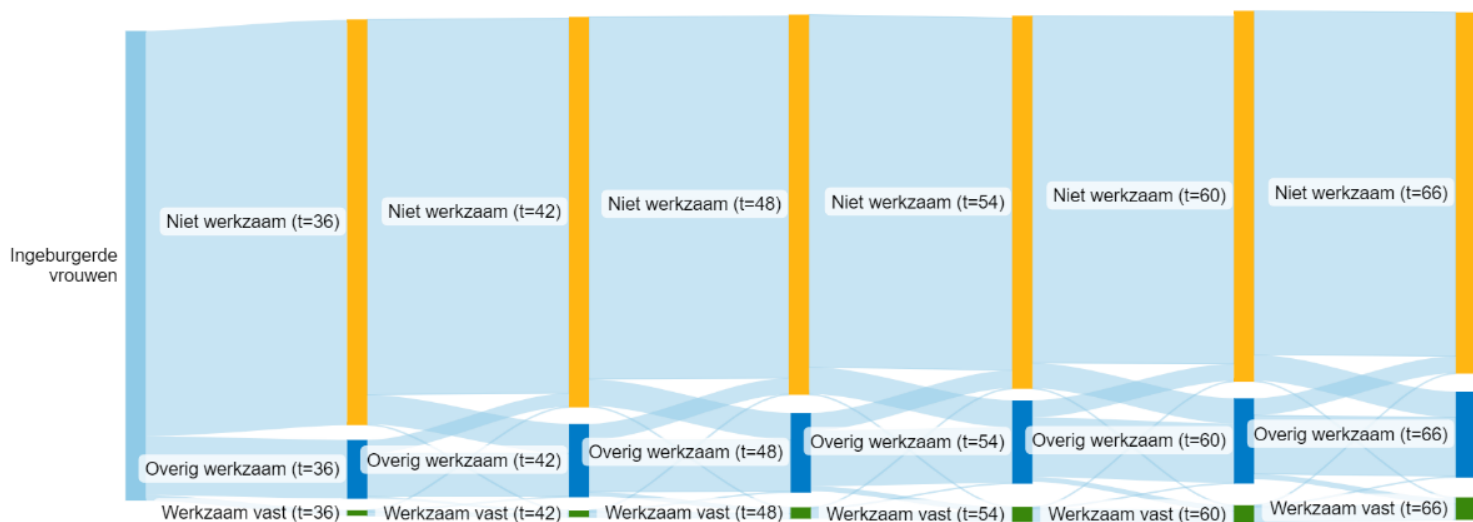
Ingeburgerde vrouwen

Niet werkzaam (t=36)
Overig werkzaam (t=36)
Werkzaam vast (t=36)

Niet werkzaam (t=42)
Overig werkzaam (t=42)
Werkzaam vast (t=42)

Niet werkzaam (t=48)
Overig werkzaam (t=48)
Werkzaam vast (t=48)

Niet werkzaam (t=54)
Overig werkzaam (t=54)
Werkzaam vast (t=54)

Niet werkzaam (t=60)
Overig werkzaam (t=60)
Werkzaam vast (t=60)

Niet werkzaam (t=66)
Overig werkzaam (t=66)
Werkzaam vast (t=66)